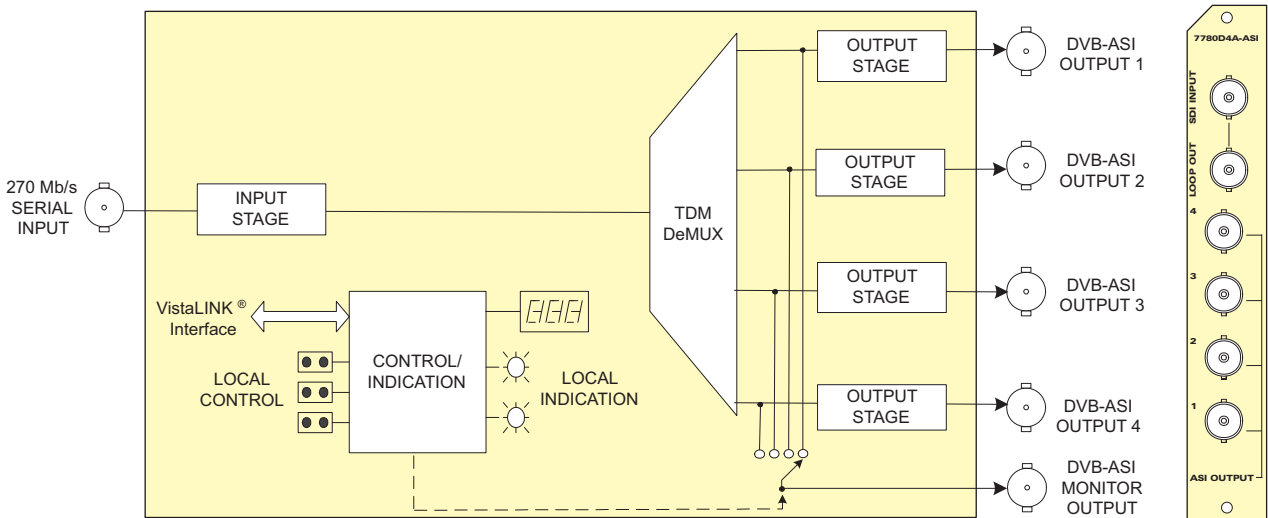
270 Mb/s SERIAL INPUT

INPUT STAGE

TDM DeMUX

OUTPUT STAGE

DVB-ASI OUTPUT 1

OUTPUT STAGE

DVB-ASI OUTPUT 2

OUTPUT STAGE

DVB-ASI OUTPUT 3

OUTPUT STAGE

DVB-ASI OUTPUT 4

DVB-ASI MONITOR OUTPUT

VistaLINK ® Interface

CONTROL/ INDICATION

LOCAL CONTROL

LOCAL INDICATION

7780D4A-ASI

SDI INPUT

LOOP OUT

4

3

2

1

ASI OUTPUT